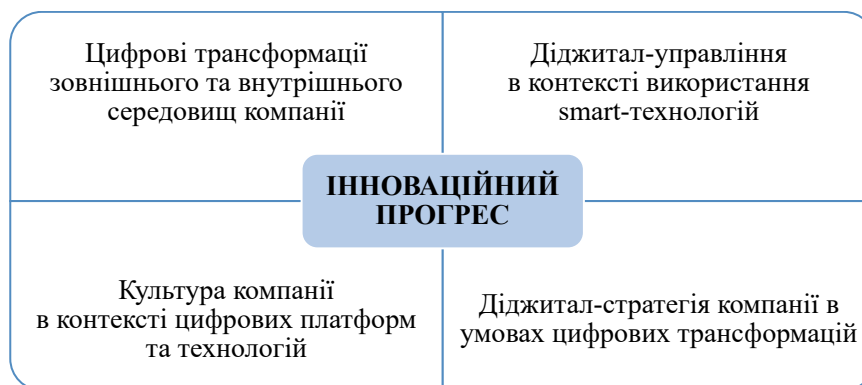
Цифрові трансформації зовнішнього та внутрішнього середовищ компанії

Діджитал-управління в контексті використання smart-технологій

ІННОВАЦІЙНИЙ ПРОГРЕС

Культура компанії в контексті цифрових платформ та технологій

Діджитал-стратегія компанії в умовах цифрових трансформацій